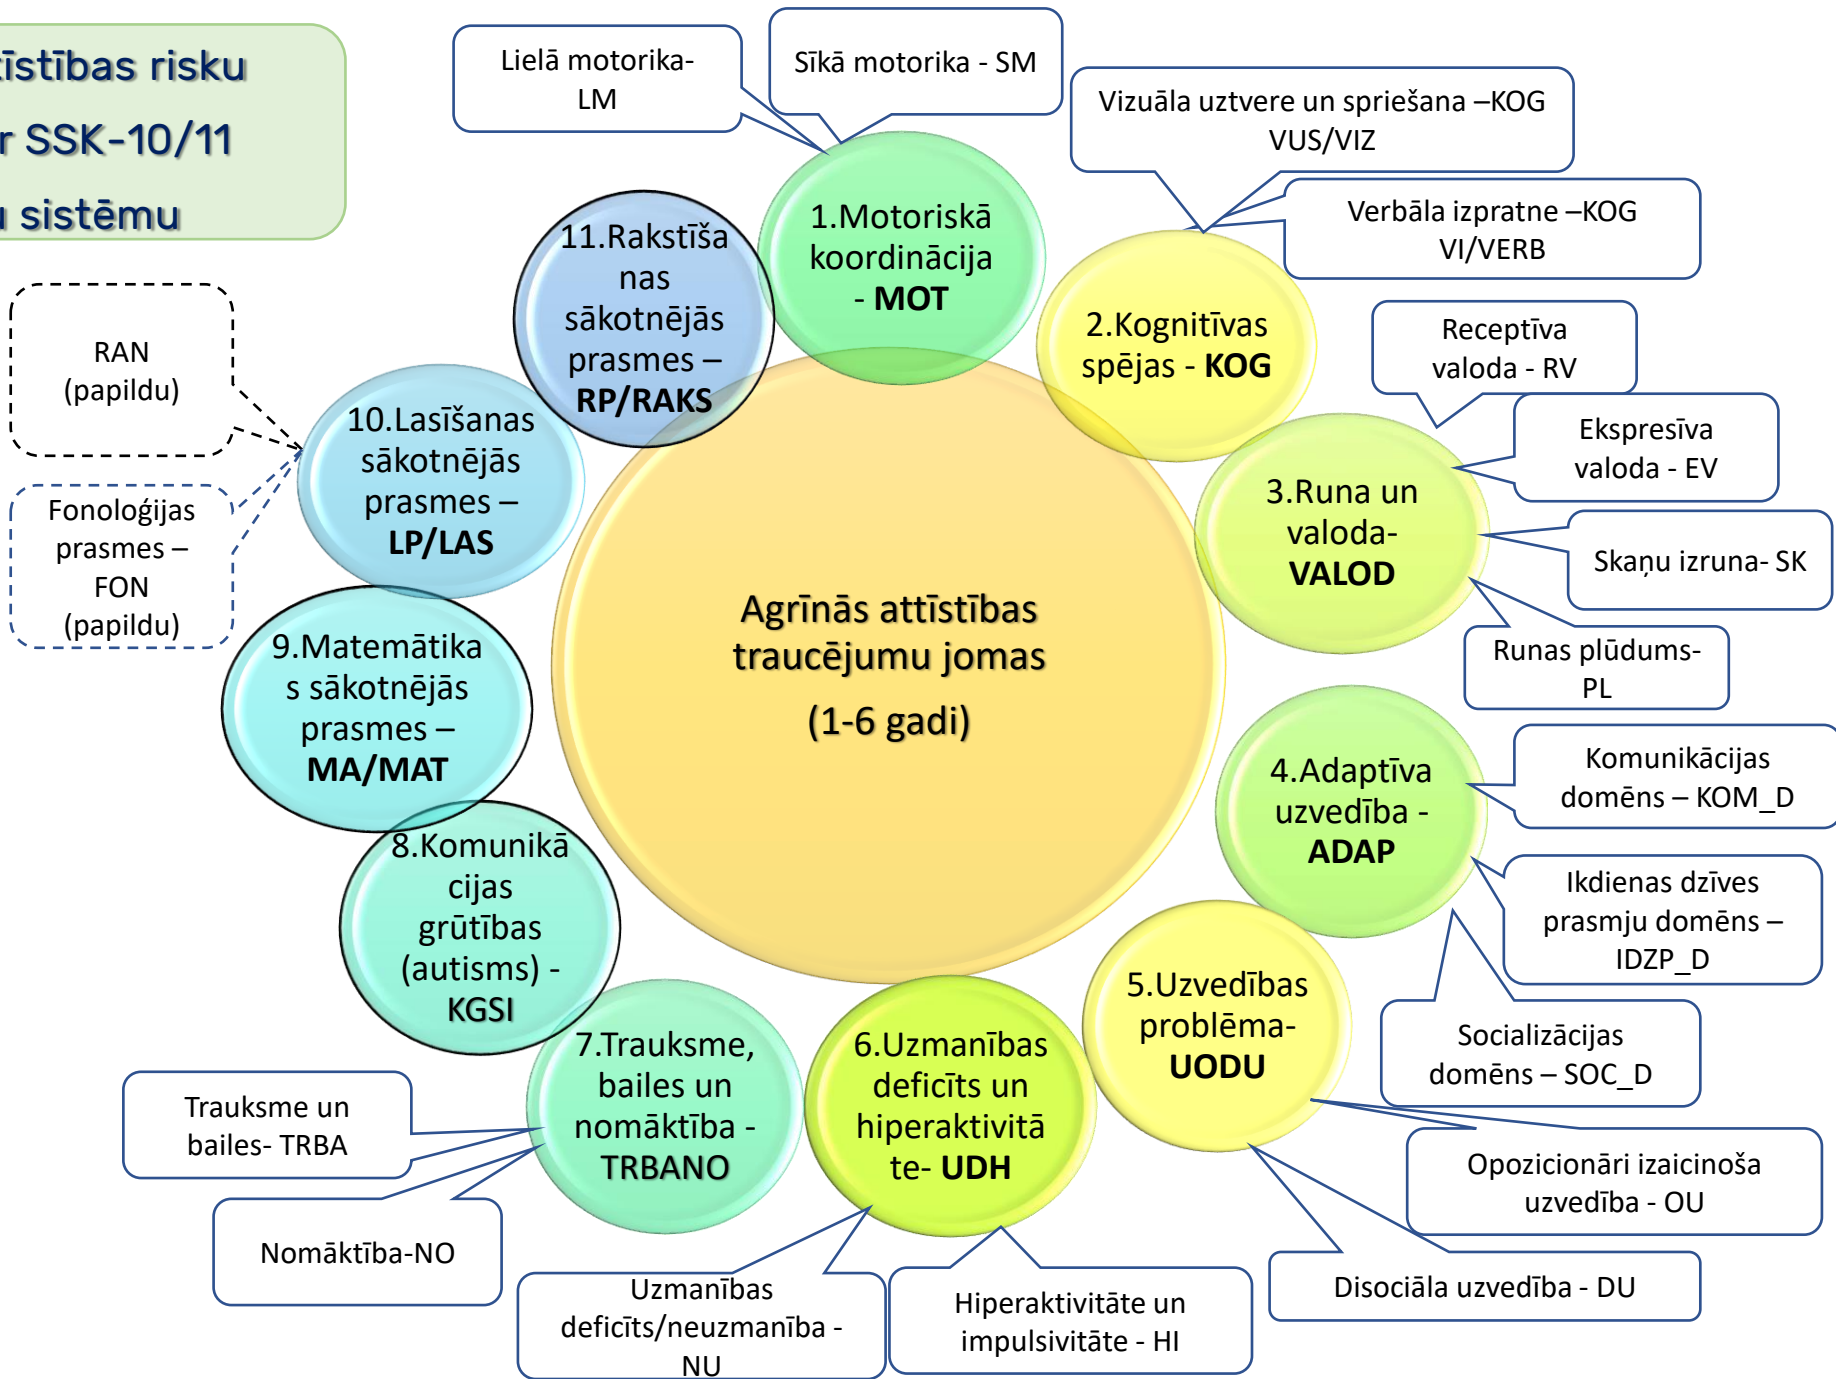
īstības risku
r SSK-10/11
ı sistēmu

Lielā motorika-LM

Sīkā motorika - SM

Vizuāla uztvere un spriešana –KOG VUS/VIZ

Verbāla izpratne –KOG VI/VERB

1.Motoriskā koordinācija - MOT

11.Rakstīšanas sākotnējās prasmes – RP/RAKS

2.Kognitīvas spējas - KOG

Receptīva valoda - RV

Ekspresīva valoda - EV

RAN (papildu)

10.Lasīšanas sākotnējās prasmes – LP/LAS

3.Runa un valoda- VALOD

Skaņu izruna- SK

Fonoloģijas prasmes – FON (papildu)

Agrīnās attīstības traucējumu jomas (1-6 gadi)

Runas plūdums- PL

9.Matemātikas sākotnējās prasmes – MA/MAT

4.Adaptīva uzvedība - ADAP

Komunikācijas domēns – KOM_D

Ikdienas dzīves prasmju domēns – IDZP_D

8.Komunikācijas grūtības (autisms) - KGSI

5.Uzvedības problēma- UODU

Socializācijas domēns – SOC_D

7.Trauksme, bailes un nomāktība - TRBANO

6.Uzmanības deficīts un hiperaktivitāte- UDH

Trauksme un bailes- TRBA

Opozicionāri izaicinoša uzvedība - OU

Nomāktība-NO

Uzmanības deficīts/neuzmanība - NU

Hiperaktivitāte un impulsivitāte - HI

Disociāla uzvedība - DU